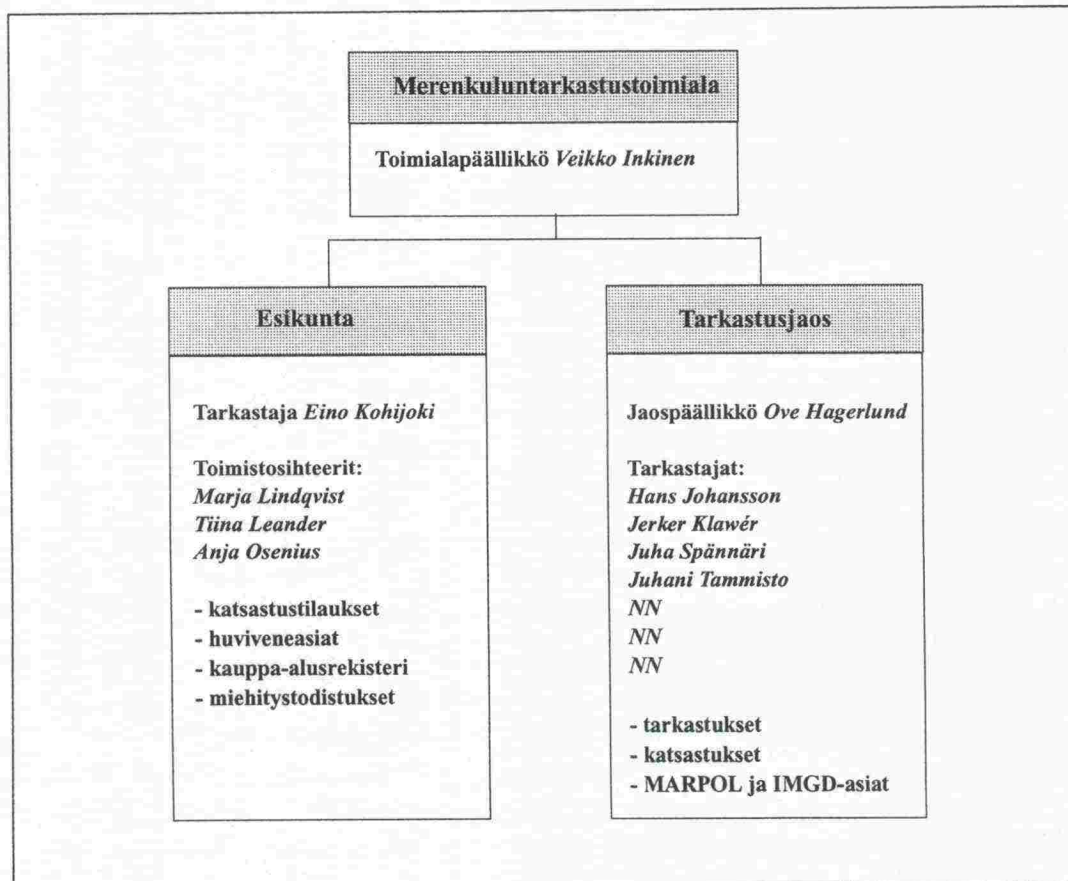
Merenkuluntarkastustoimiala

Toimialapäällikkö *Veikko Inkinen*

Esikunta

Tarkastaja *Eino Kohijoki*

Toimistosihteerit:
*Marja Lindqvist*
*Tiina Leander*
*Anja Osenius*

- katsastustilaukset
- huviveneasiat
- kauppa-alusrekisteri
- miehitystodistukset

Tarkastusjaos

Jaospäällikkö *Ove Hagerlund*

Tarkastajat:
*Hans Johansson*
*Jerker Klawér*
*Juha Spännäri*
*Juhani Tammisto*
*NN*
*NN*
*NN*

- tarkastukset
- katsastukset
- MARPOL ja IMGD-asiat